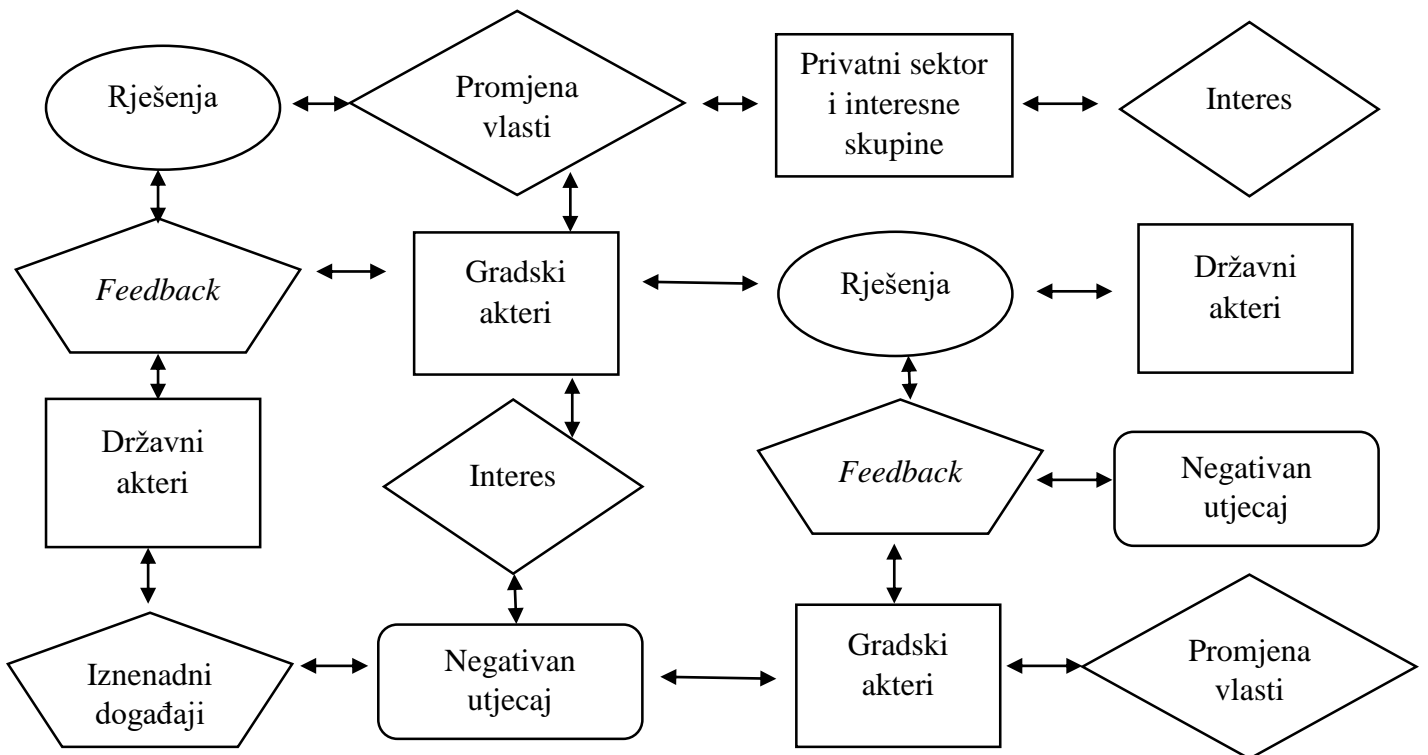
Rješenja

Promjena vlasti

Privatni sektor i interesne skupine

Interes

*Feedback*

Gradski akteri

Rješenja

Državni akteri

Državni akteri

Interes

*Feedback*

Negativan utjecaj

Iznenadni događaji

Negativan utjecaj

Gradski akteri

Promjena vlasti